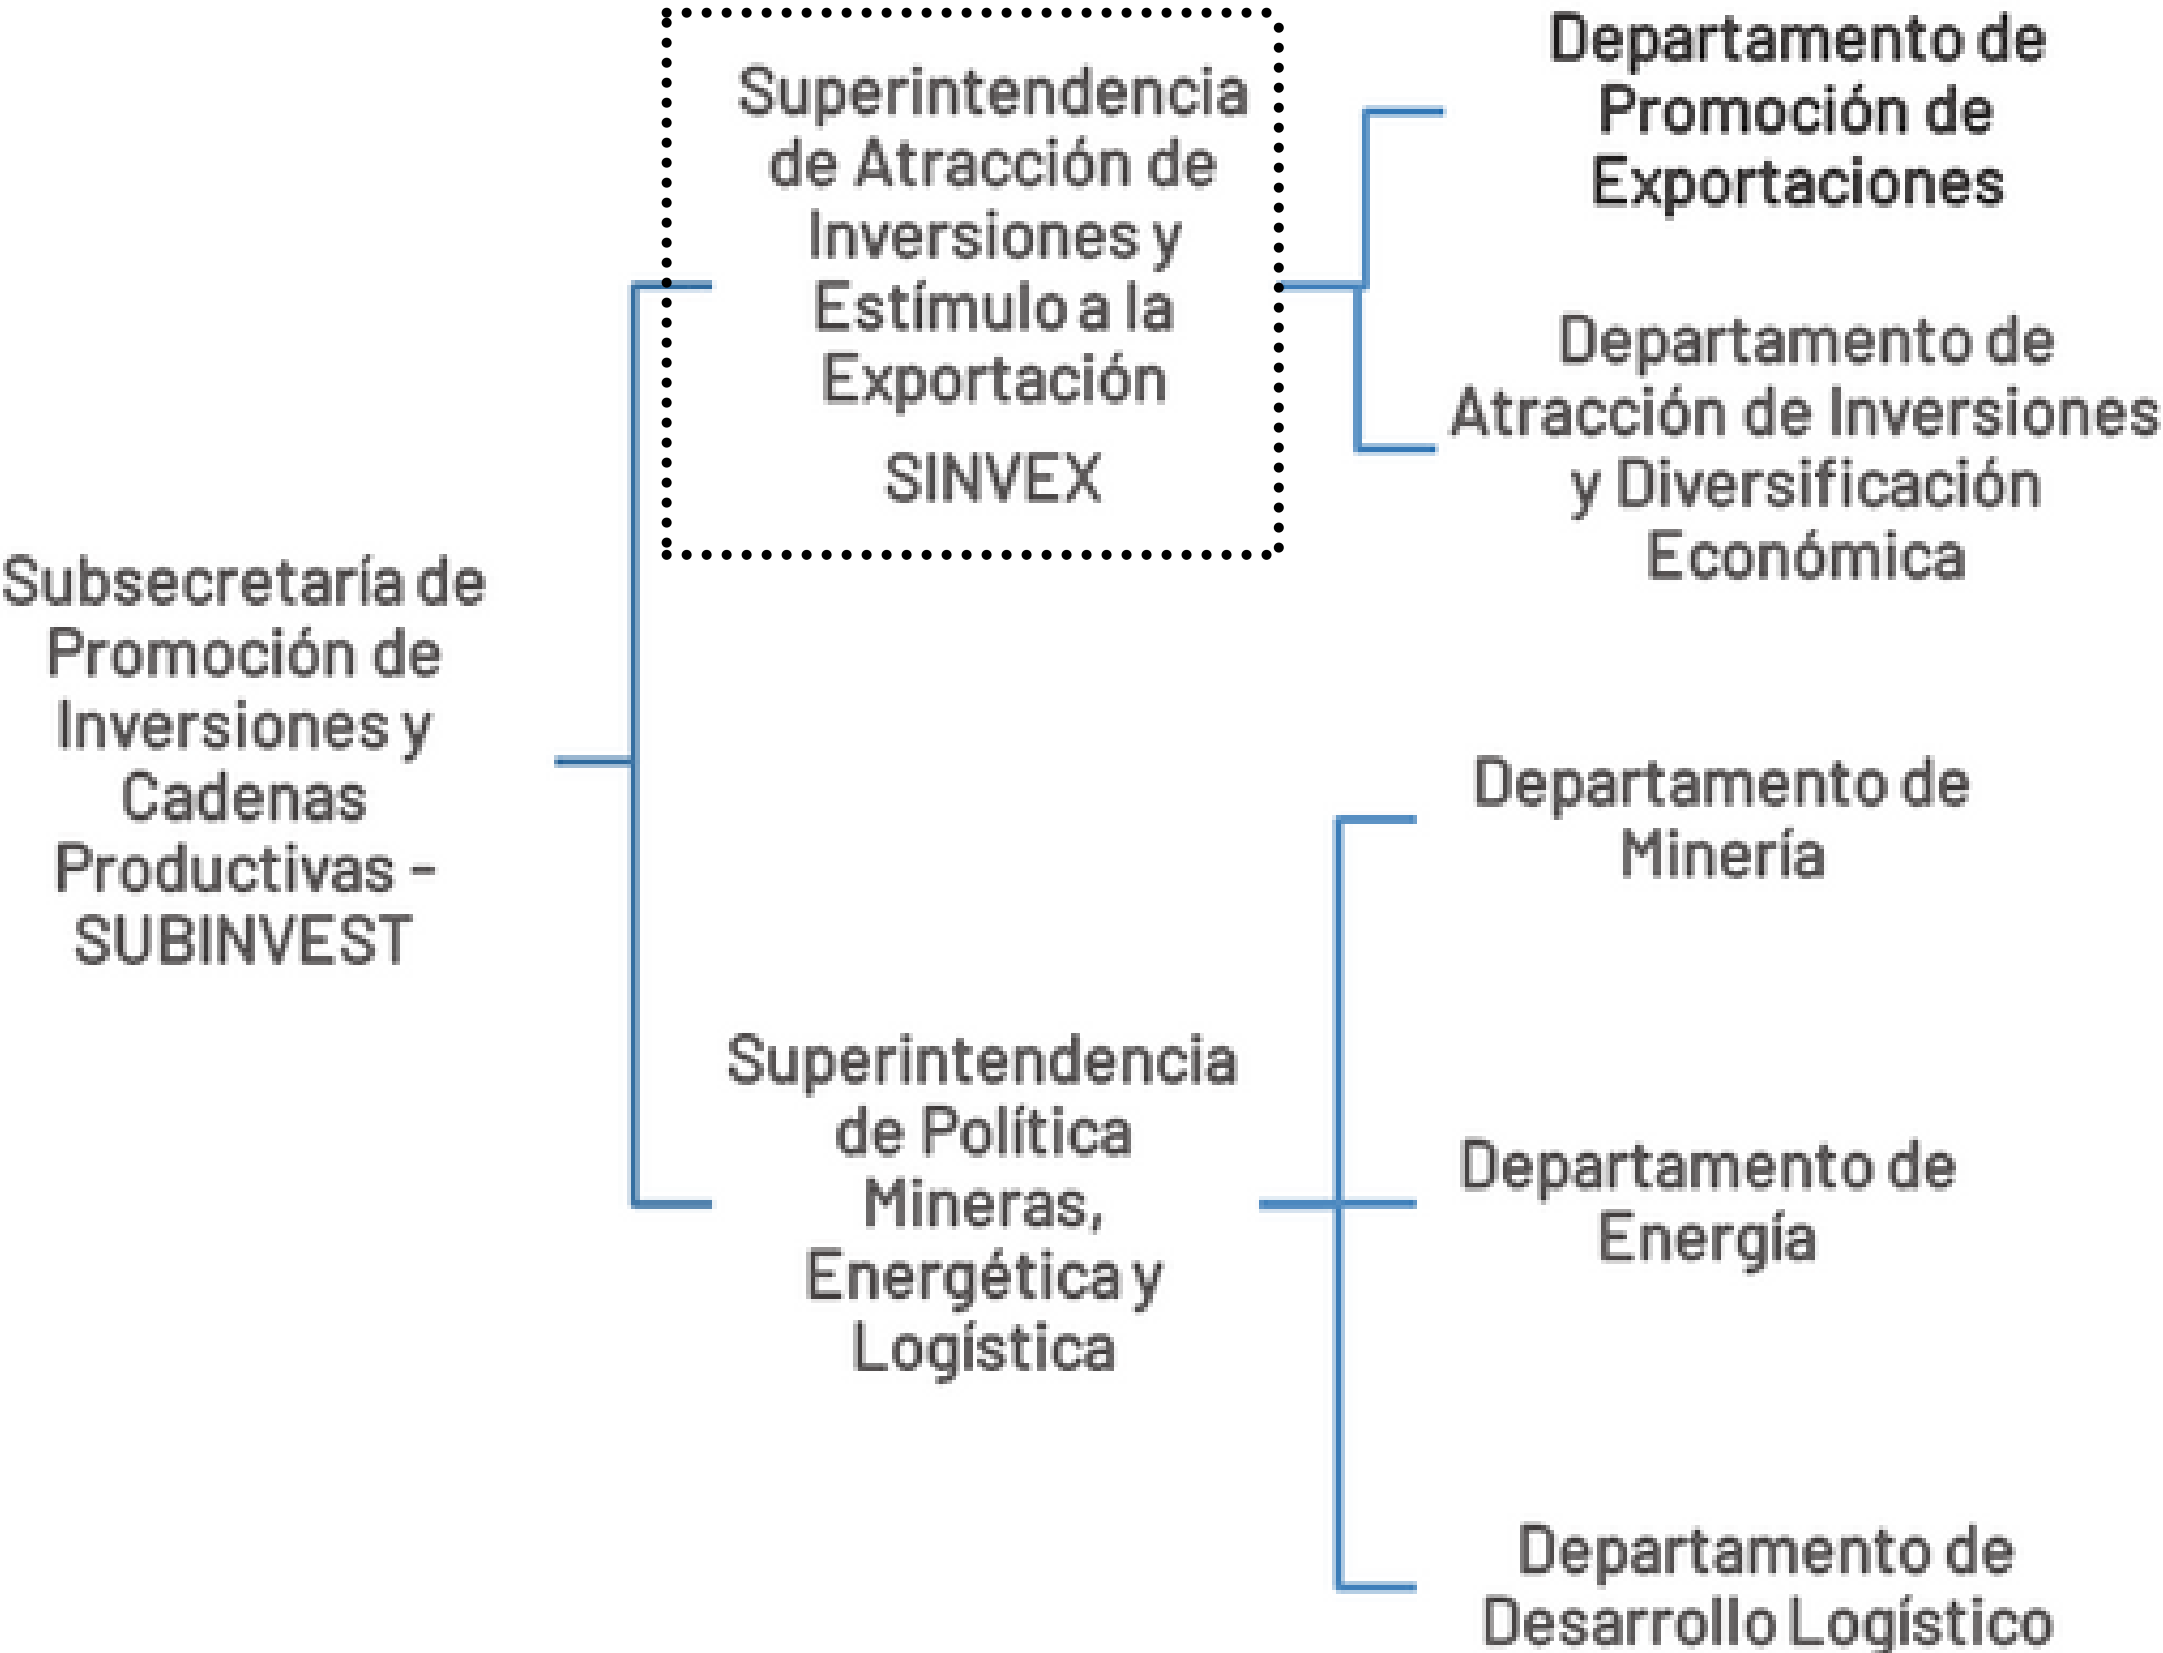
Subsecretaría de Promoción de Inversiones y Cadenas Productivas - SUBINVEST

Superintendencia de Atracción de Inversiones y Estímulo a la Exportación

SINVEX

Departamento de Promoción de Exportaciones

Departamento de Atracción de Inversiones y Diversificación Económica

Superintendencia de Política Mineras, Energética y Logística

Departamento de Minería

Departamento de Energía

Departamento de Desarrollo Logístico